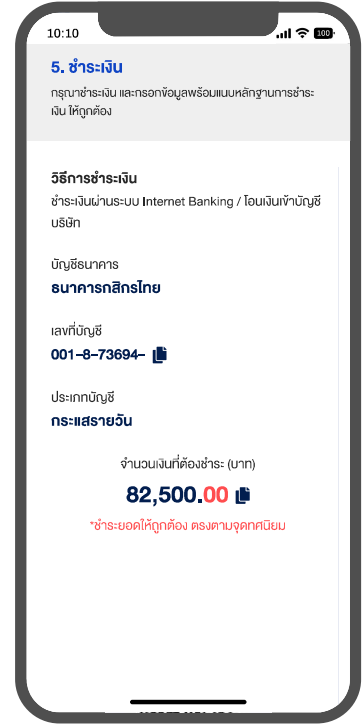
10:10

100

5. ชำระเงิน

กรุณาชำระเงิน และกรอกข้อมูลพร้อมแนบหลักฐานการชำระเงิน ให้ถูกต้อง

วิธีการชำระเงิน

ชำระเงินผ่านระบบ Internet Banking / โอนเงินเข้าบัญชีบริษัท

บัญชีธนาคาร

ธนาคารกสิกรไทย

เลขที่บัญชี

001-8-73694-

ประเภทบัญชี

กระแสรายวัน

จำนวนเงินที่ต้องชำระ (บาท)

82,500.00

*ชำระยอดให้ถูกต้อง ตรงตามจุดทศนิยม